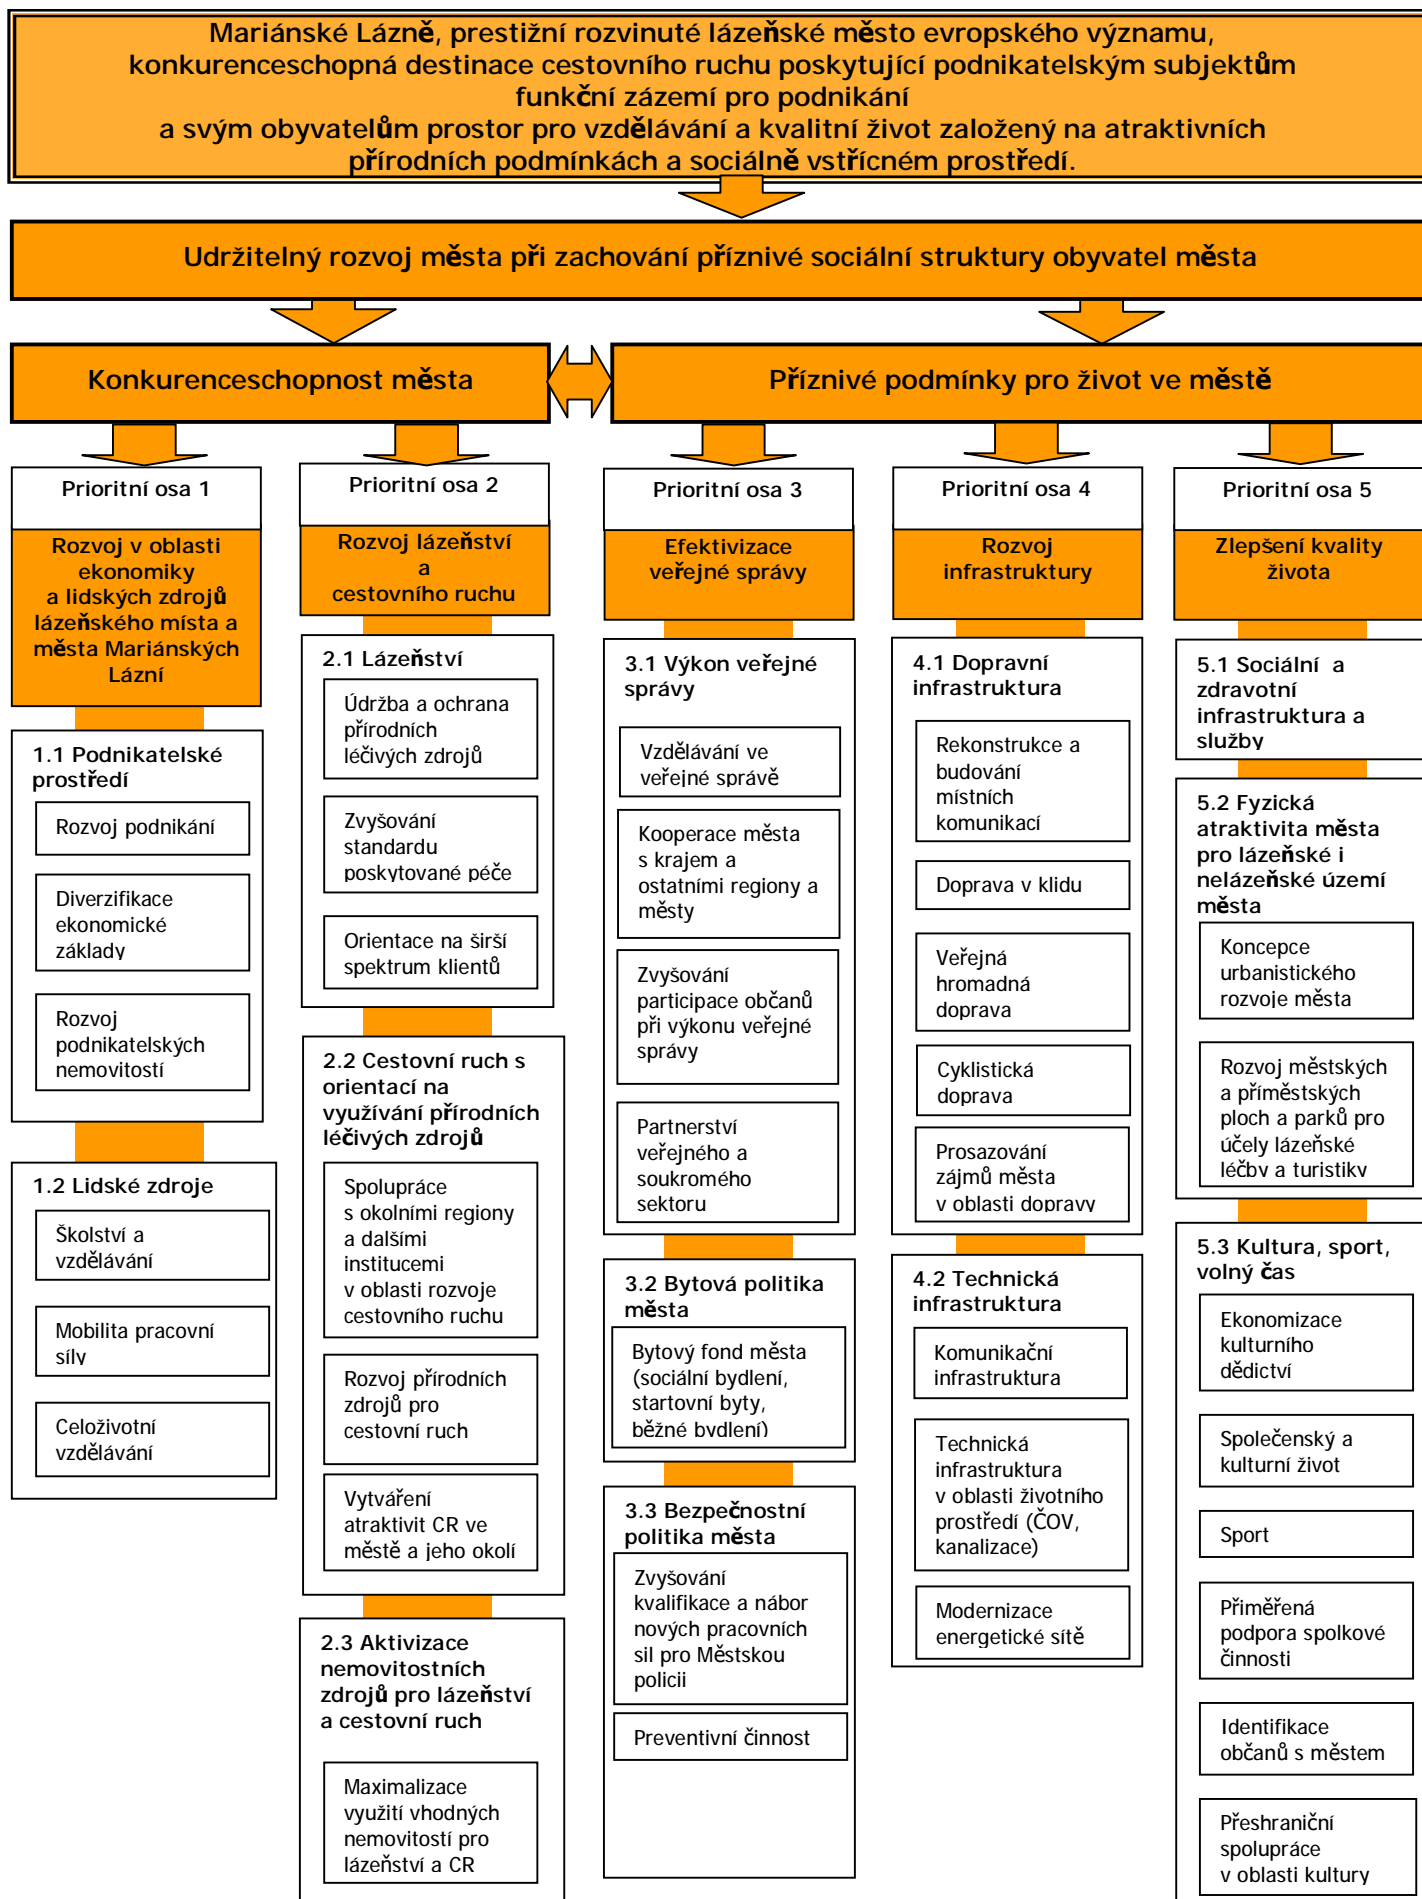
Mariánské Lázně, prestižní rozvinuté lázeňské město evropského významu, konkurenceschopná destinace cestovního ruchu poskytující podnikatelským subjektům funkční zázemí pro podnikání a svým obyvatelům prostor pro vzdělávání a kvalitní život založený na atraktivních přírodních podmínkách a sociálně vstřícném prostředí.

Udržitelný rozvoj města při zachování příznivé sociální struktury obyvatel města

Konkurenceschopnost města

Příznivé podmínky pro život ve městě

Prioritní osa 1

Rozvoj v oblasti ekonomiky a lidských zdrojů lázeňského místa a města Mariánských Lázní

1.1 Podnikatelské prostředí

Rozvoj podnikání

Diverzifikace ekonomické základny

Rozvoj podnikatelských nemovitostí

1.2 Lidské zdroje

Školství a vzdělávání

Mobilita pracovní síly

Celoživotní vzdělávání

Prioritní osa 2

Rozvoj lázeňství a cestovního ruchu

2.1 Lázeňství

Údržba a ochrana přírodních léčivých zdrojů

Zvyšování standardu poskytované péče

Orientace na širší spektrum klientů

2.2 Cestovní ruch s orientací na využívání přírodních léčivých zdrojů

Spolupráce s okolními regiony a dalšími institucemi v oblasti rozvoje cestovního ruchu

Rozvoj přírodních zdrojů pro cestovní ruch

Vytváření atraktivit CR ve městě a jeho okolí

2.3 Aktivizace nemovitostních zdrojů pro lázeňství a cestovní ruch

Maximalizace využití vhodných nemovitostí pro lázeňství a CR

Prioritní osa 3

Efektivizace veřejné správy

3.1 Výkon veřejné správy

Vzdělávání ve veřejné správě

Kooperace města s krajem a ostatními regiony a městy

Zvyšování participace občanů při výkonu veřejné správy

Partnerství veřejného a soukromého sektoru

3.2 Bytová politika města

Bytový fond města (sociální bydlení, startovní byty, běžné bydlení)

3.3 Bezpečnostní politika města

Zvyšování kvalifikace a nábor nových pracovních sil pro Městskou policii

Preventivní činnost

Prioritní osa 4

Rozvoj infrastruktury

4.1 Dopravní infrastruktura

Rekonstrukce a budování místních komunikací

Doprava v klidu

Veřejná hromadná doprava

Cyklistická doprava

Prosazování zájmů města v oblasti dopravy

4.2 Technická infrastruktura

Komunikační infrastruktura

Technická infrastruktura v oblasti životního prostředí (ČOV, kanalizace)

Modernizace energetické sítě

Prioritní osa 5

Zlepšení kvality života

5.1 Sociální a zdravotní infrastruktura a služby

5.2 Fyzická atraktivita města pro lázeňské i nelázeňské území města

Koncepce urbanistického rozvoje města

Rozvoj městských a příměstských ploch a parků pro účely lázeňské léčby a turistiky

5.3 Kultura, sport, volný čas

Ekonomizace kulturního dědictví

Společenský a kulturní život

Sport

Přiměřená podpora spolkové činnosti

Identifikace občanů s městem

Přeshraniční spolupráce v oblasti kultury